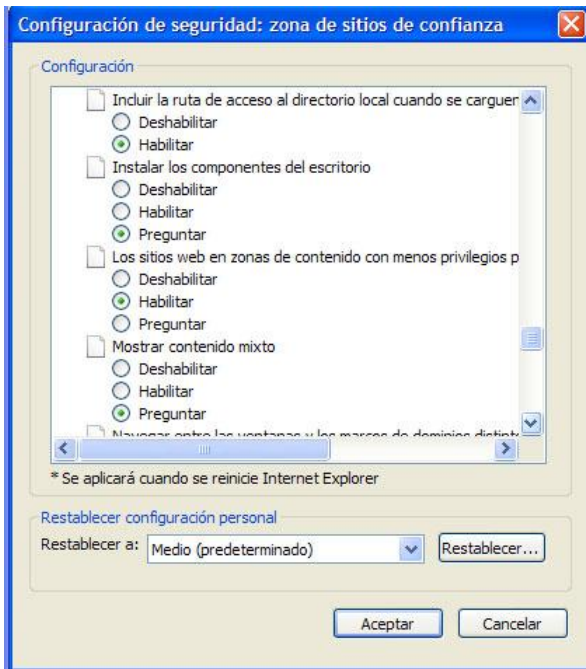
Configuración de seguridad: zona de sitios de confianza

Configuración

Incluir la ruta de acceso al directorio local cuando se carguen
Deshabilitar
Habilitar
Instalar los componentes del escritorio
Deshabilitar
Habilitar
Preguntar
Los sitios web en zonas de contenido con menos privilegios p
Deshabilitar
Habilitar
Preguntar
Mostrar contenido mixto
Deshabilitar
Habilitar
Preguntar
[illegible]

* Se aplicará cuando se reinicie Internet Explorer

Restablecer configuración personal
Restablecer a: Medio (predeterminado)
Restablecer...

Aceptar
Cancelar